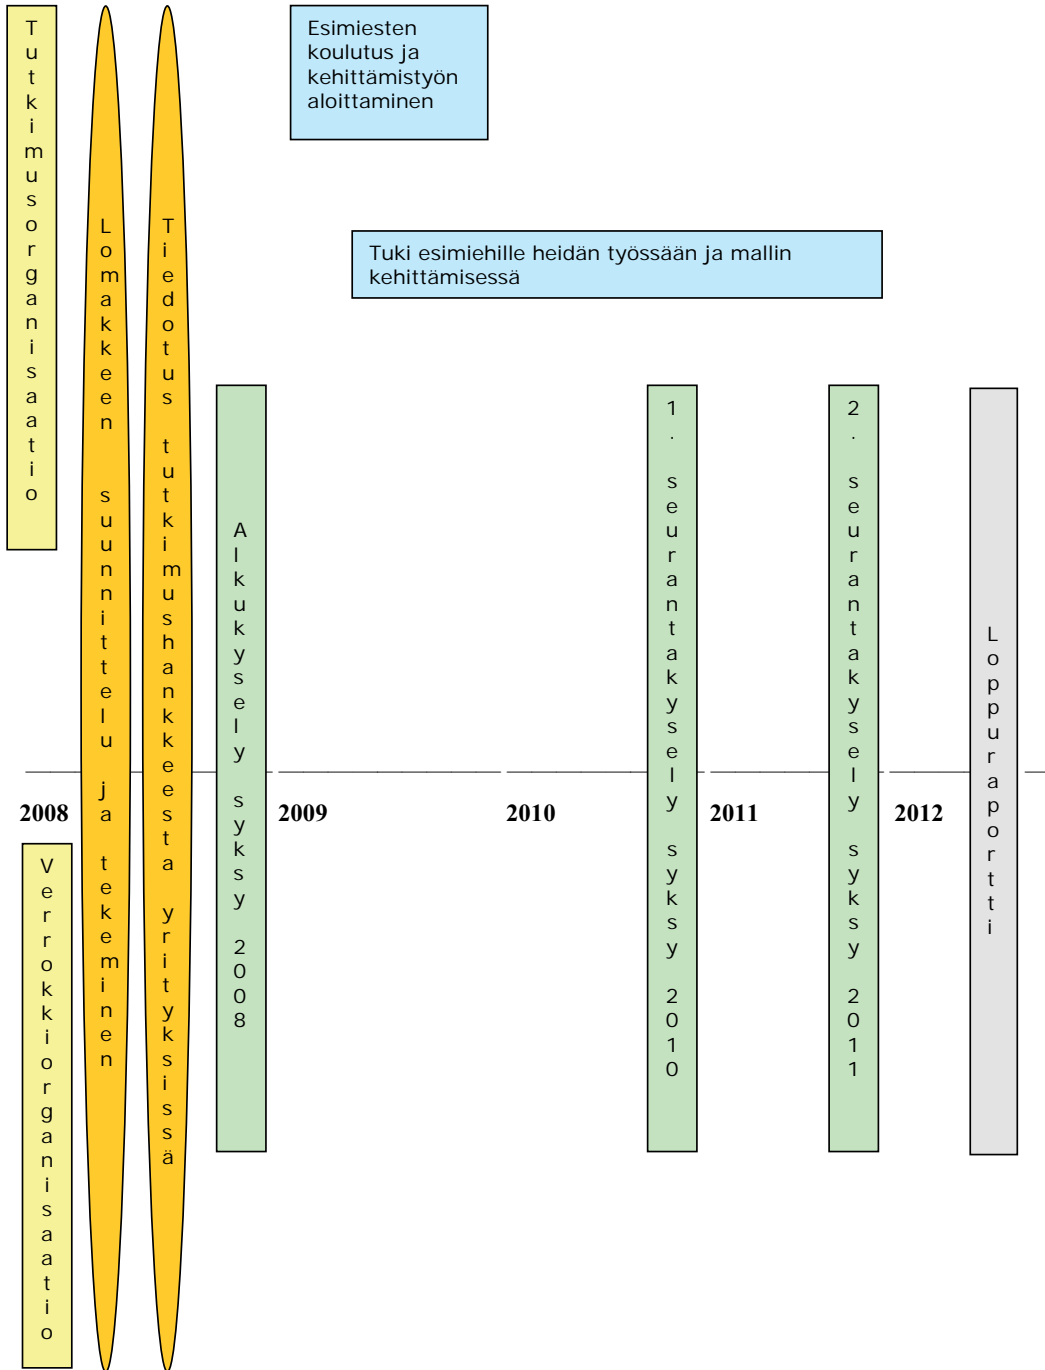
Tutkimusorganisaatio

Lomakkeen suunnittelu ja tekeminen

Tiedotus tutkimushankkeesta yrityksissä

Esimiesten koulutus ja kehittämistyön aloittaminen

Tuki esimiehille heidän työssään ja mallin kehittämisessä

Alkukysely syksy 2008

1. seurantakysely syksy 2010

2. seurantakysely syksy 2011

Loppuraportti

2008

2009

2010

2011

2012

Verrokkiorganisaatio